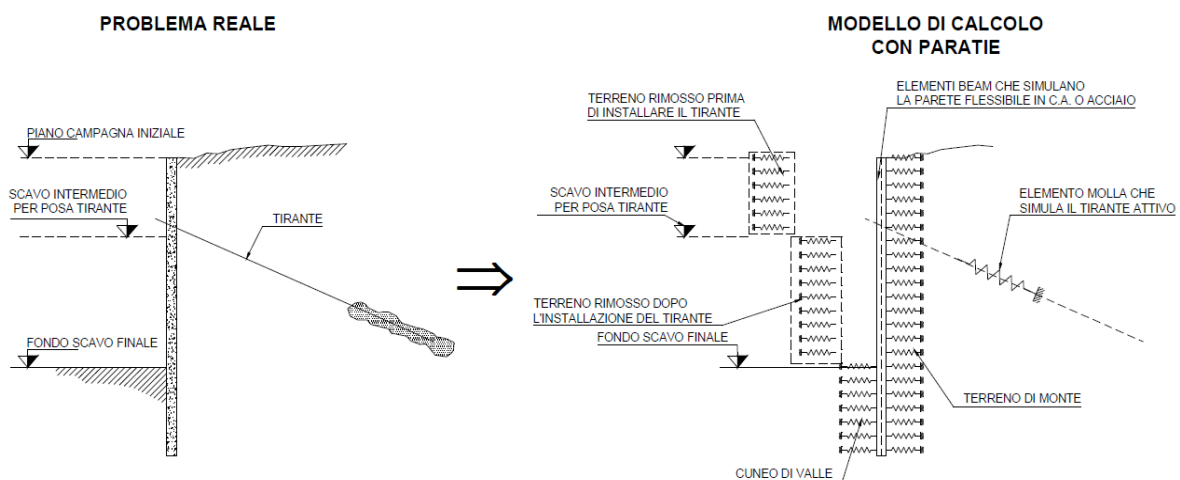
PROBLEMA REALE

PIANO CAMPAGNA INIZIALE

SCAVO INTERMEDIO PER POSA TIRANTE

TIRANTE

FONDO SCAVO FINALE

$\Rightarrow$

MODELLO DI CALCOLO CON PARATIE

ELEMENTI BEAM CHE SIMULANO LA PARETE FLESSIBILE IN C.A. O ACCIAIO

TERRENO RIMOSSO PRIMA DI INSTALLARE IL TIRANTE

SCAVO INTERMEDIO PER POSA TIRANTE

ELEMENTO MOLLA CHE SIMULA IL TIRANTE ATTIVO

TERRENO RIMOSSO DOPO L'INSTALLAZIONE DEL TIRANTE

FONDO SCAVO FINALE

TERRENO DI MONTE

CUNEO DI VALLE